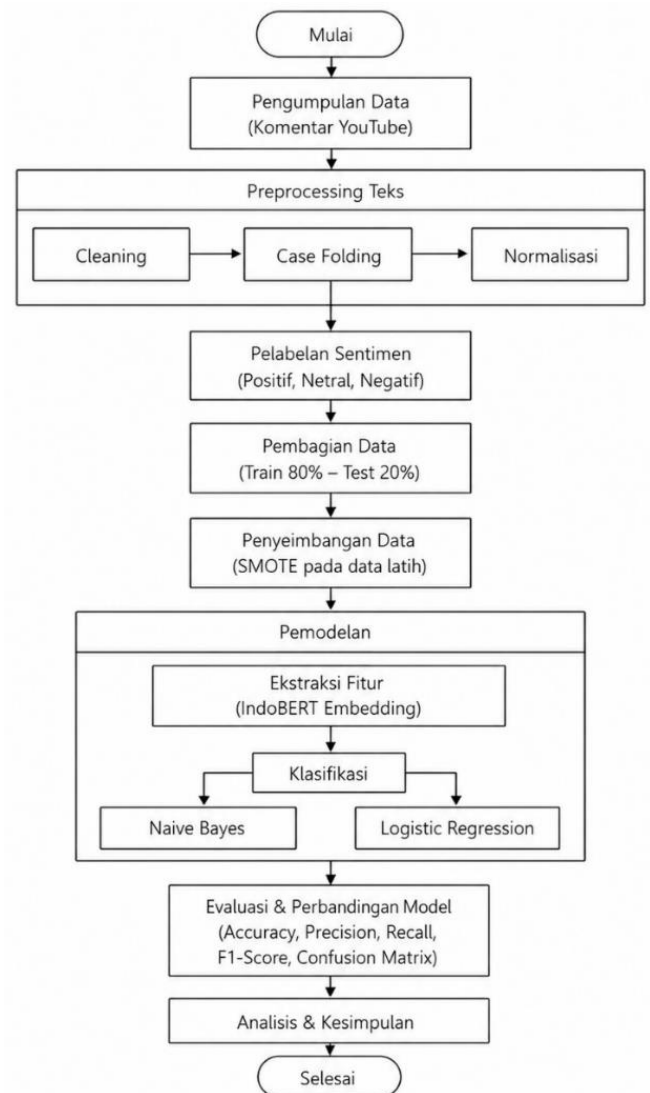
Mulai

Pengumpulan Data
(Komentar YouTube)

Preprocessing Teks

Cleaning

Case Folding

Normalisasi

Pelabelan Sentimen
(Positif, Netral, Negatif)

Pembagian Data
(Train 80% – Test 20%)

Penyeimbangan Data
(SMOTE pada data latih)

Pemodelan

Ekstraksi Fitur
(IndoBERT Embedding)

Klasifikasi

Naive Bayes

Logistic Regression

Evaluasi & Perbandingan Model
(Accuracy, Precision, Recall, F1-Score, Confusion Matrix)

Analisis & Kesimpulan

Selesai